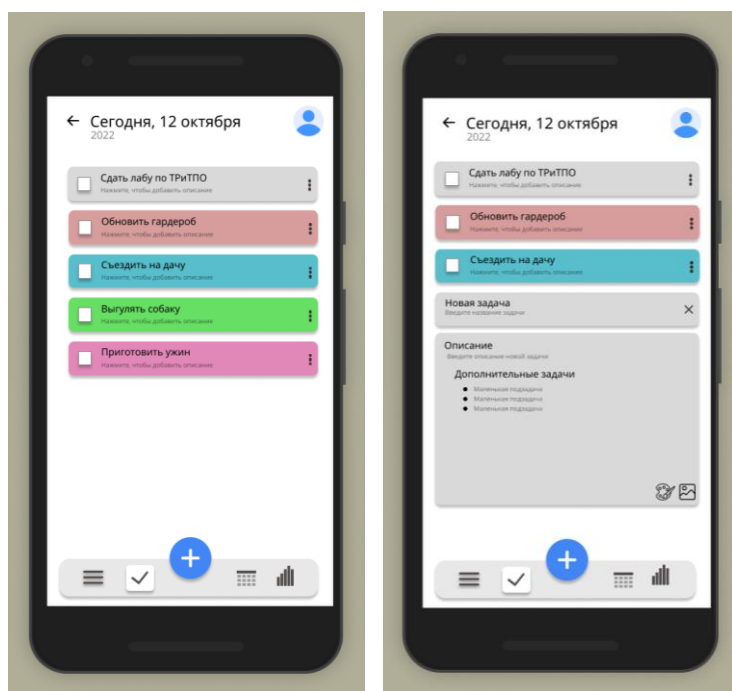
← Сегодня, 12 октября
2022

Сдать лабу по ТРиТПО
Нажмите, чтобы добавить описание

Обновить гардероб
Нажмите, чтобы добавить описание

Съездить на дачу
Нажмите, чтобы добавить описание

Выгулять собаку
Нажмите, чтобы добавить описание

Приготовить ужин
Нажмите, чтобы добавить описание

← Сегодня, 12 октября
2022

Сдать лабу по ТРиТПО
Нажмите, чтобы добавить описание

Обновить гардероб
Нажмите, чтобы добавить описание

Съездить на дачу
Нажмите, чтобы добавить описание

Новая задача
Введите название задачи

Описание
Введите описание новой задачи

Дополнительные задачи
- Маленькая подзадача
- Маленькая подзадача
- Маленькая подзадача